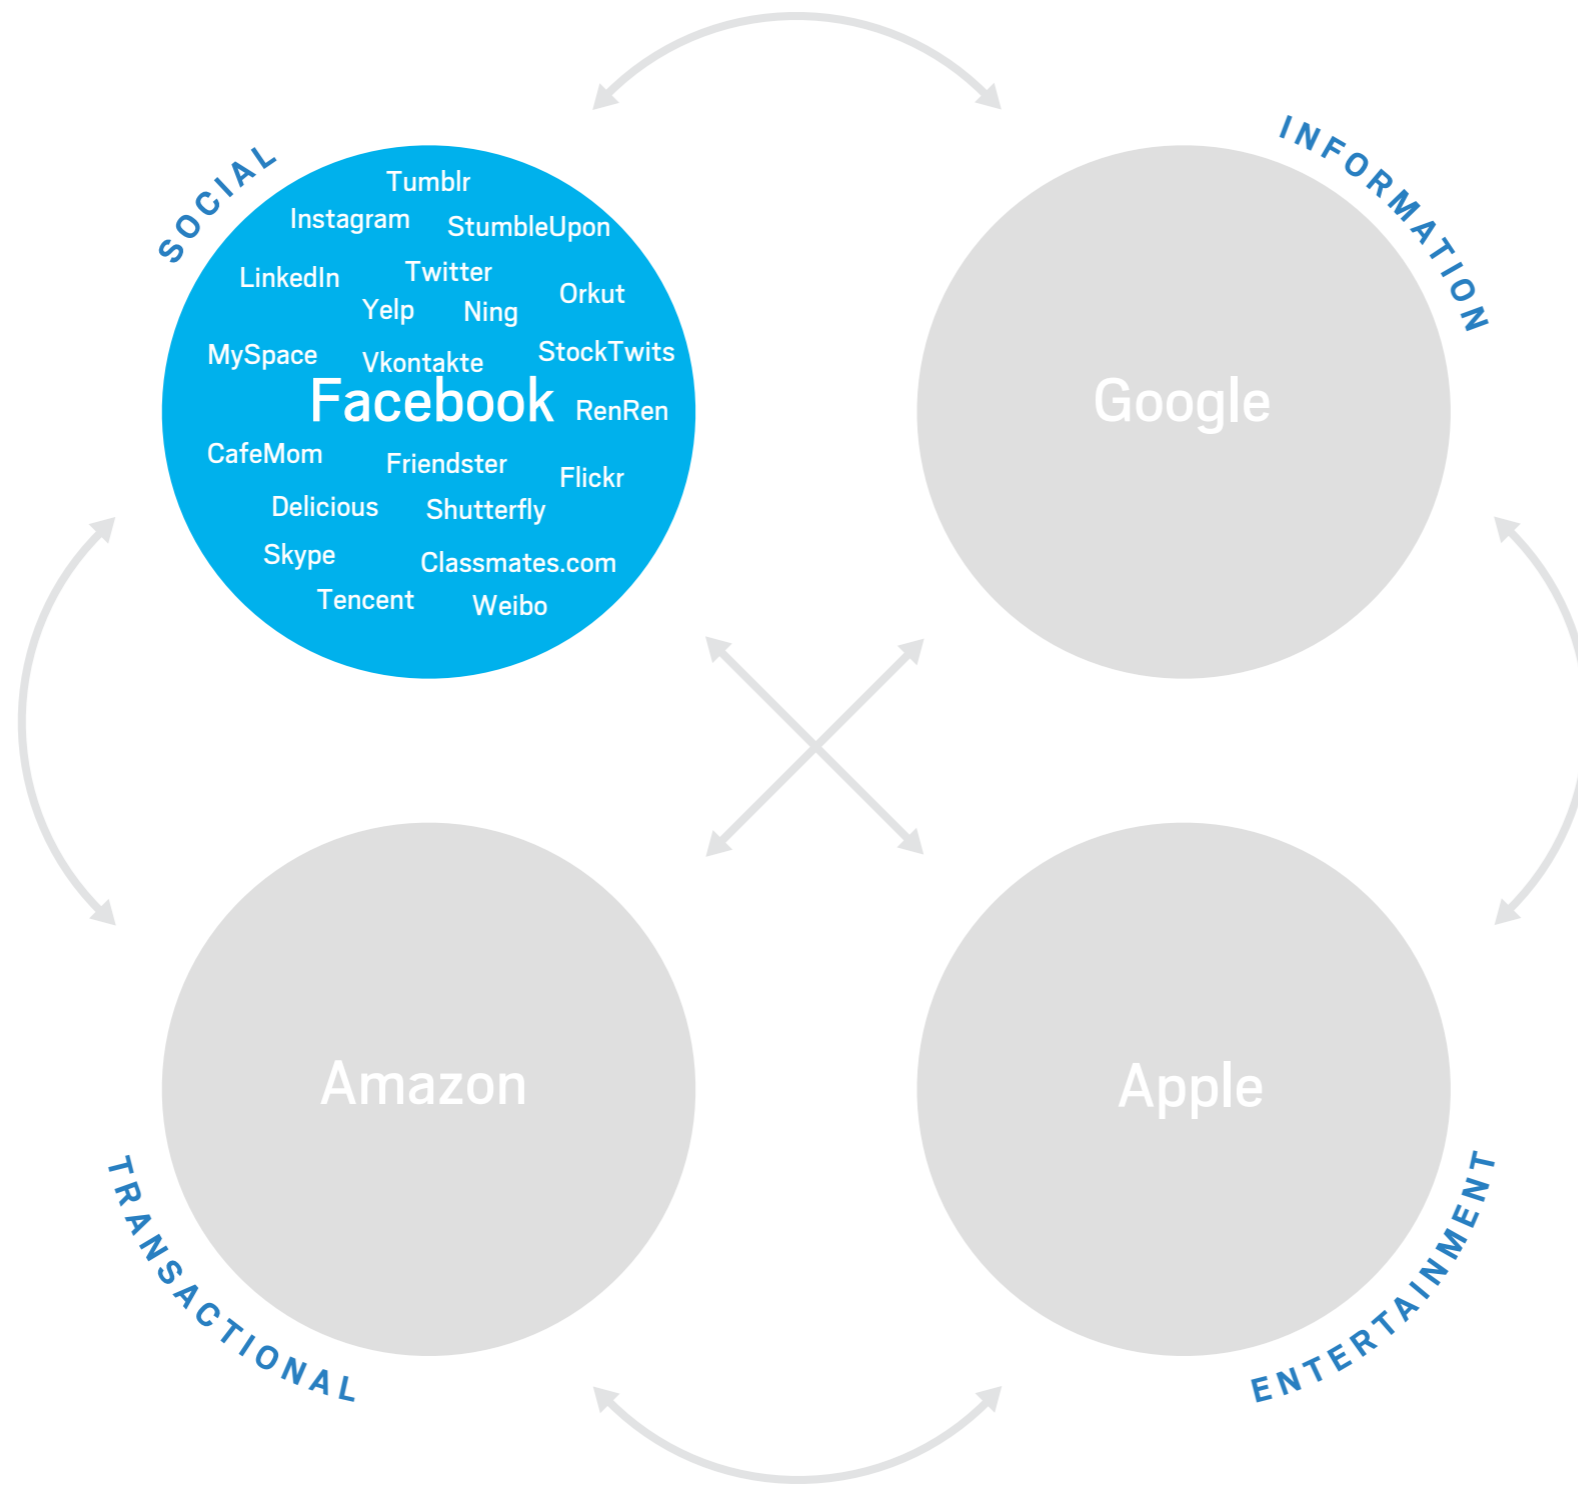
SOCIAL

Tumblr
Instagram
StumbleUpon
LinkedIn
Twitter
Yelp
Ning
Orkut
MySpace
Vkontakte
StockTwits
Facebook
RenRen
CafeMom
Friendster
Flickr
Delicious
Shutterfly
Skype
Classmates.com
Tencent
Weibo

INFORMATION

Google

Amazon

Apple

TRANSACTIONAL

ENTERTAINMENT